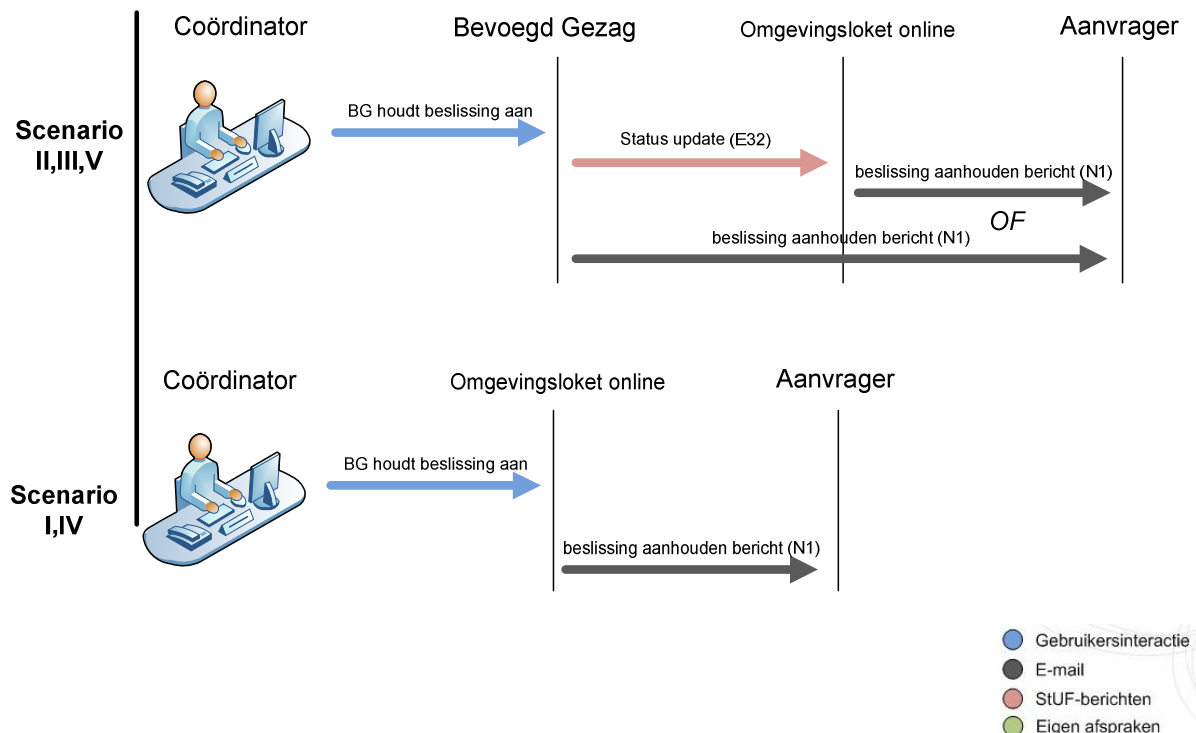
Scenario II,III,V

Coördinator

Bevoegd Gezag

Omgevingsloket online

Aanvrager

BG houdt beslissing aan

Status update (E32)

beslissing aanhouden bericht (N1)

OF

beslissing aanhouden bericht (N1)

Scenario I,IV

Coördinator

Omgevingsloket online

Aanvrager

BG houdt beslissing aan

beslissing aanhouden bericht (N1)

Gebruikersinteractie
E-mail
StUF-berichten
Eigen afspraken